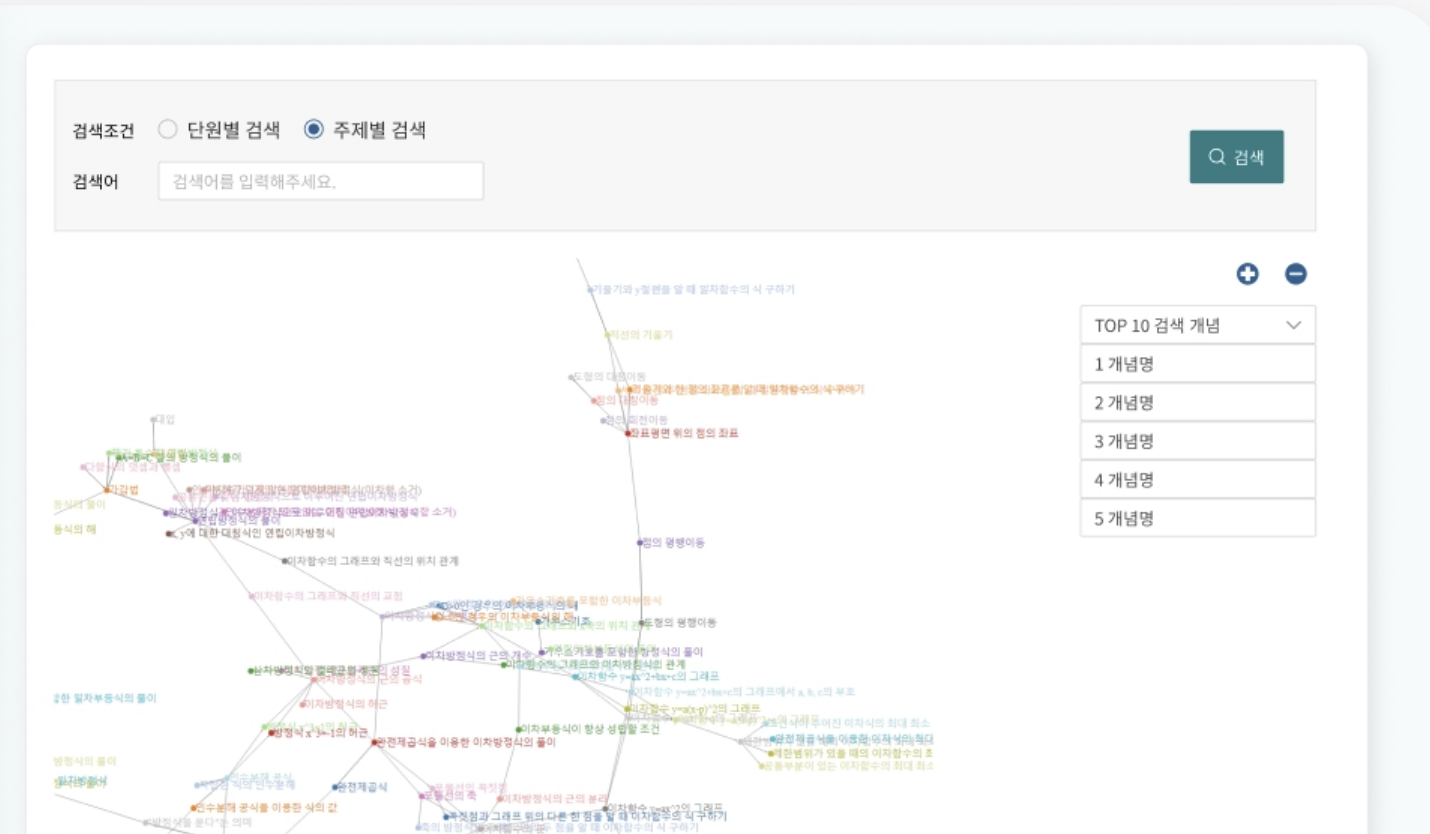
검색조건 단원별 검색 주제별 검색

검색어 검색어를 입력해주세요.

검색

TOP 10 검색 개념

1 개념명

2 개념명

3 개념명

4 개념명

5 개념명

기울기와 y절편을 알 때 일차함수의 식 구하기

직선의 기울기

도형의 대칭이동

좌표평면 위의 점의 좌표

점의 평행이동

이차함수의 그래프와 직선의 위치 관계

y에 대한 대칭식인 연립이차방정식

이차함수의 그래프와 직선의 교점

도형의 평행이동

이차방정식의 근의 계수

이차함수의 그래프와 이차방정식의 관계

이차함수 y=ax^2+bx+c의 그래프

이차함수 y=ax^2+bx+c의 그래프에서 a, b, c의 부호

이차방정식의 허근

완전제곱식을 이용한 이차방정식의 풀이

이차부등식이 항상 성립할 조건

제한범위가 있을 때의 이차함수의 최대 최소

완전제곱식

이차방정식의 근의 분리

이차함수 y=ax^2의 그래프

꼭짓점과 그래프 위의 다른 한 점을 알 때 이차함수의 식 구하기

인수분해 공식을 이용한 식의 값

가감법

대입

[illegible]